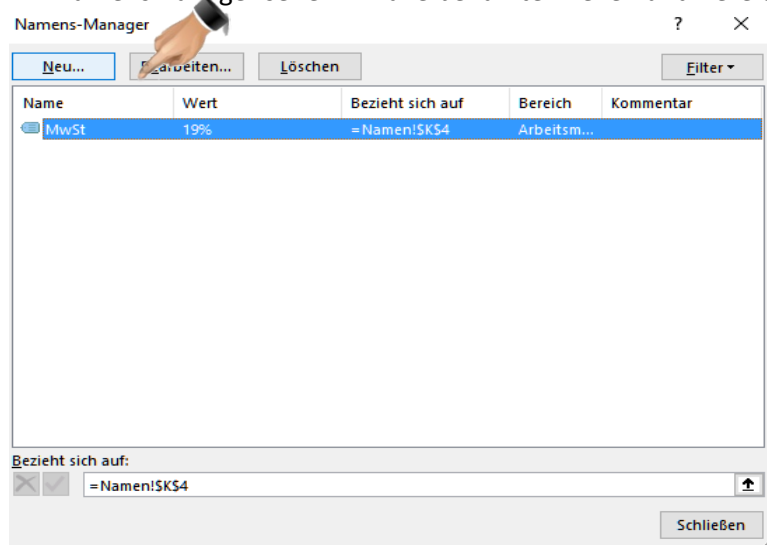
Namens-Manager

?

×

Neu...

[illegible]arbeiten...

Löschen

Filter ▾

| Name | Wert | Bezieht sich auf | Bereich | Kommentar |
|---|---|---|---|---|
| MwSt | 19% | =Namen!$K$4 | Arbeitsm... | |

Bezieht sich auf:

=Namen!$K$4

Schließen